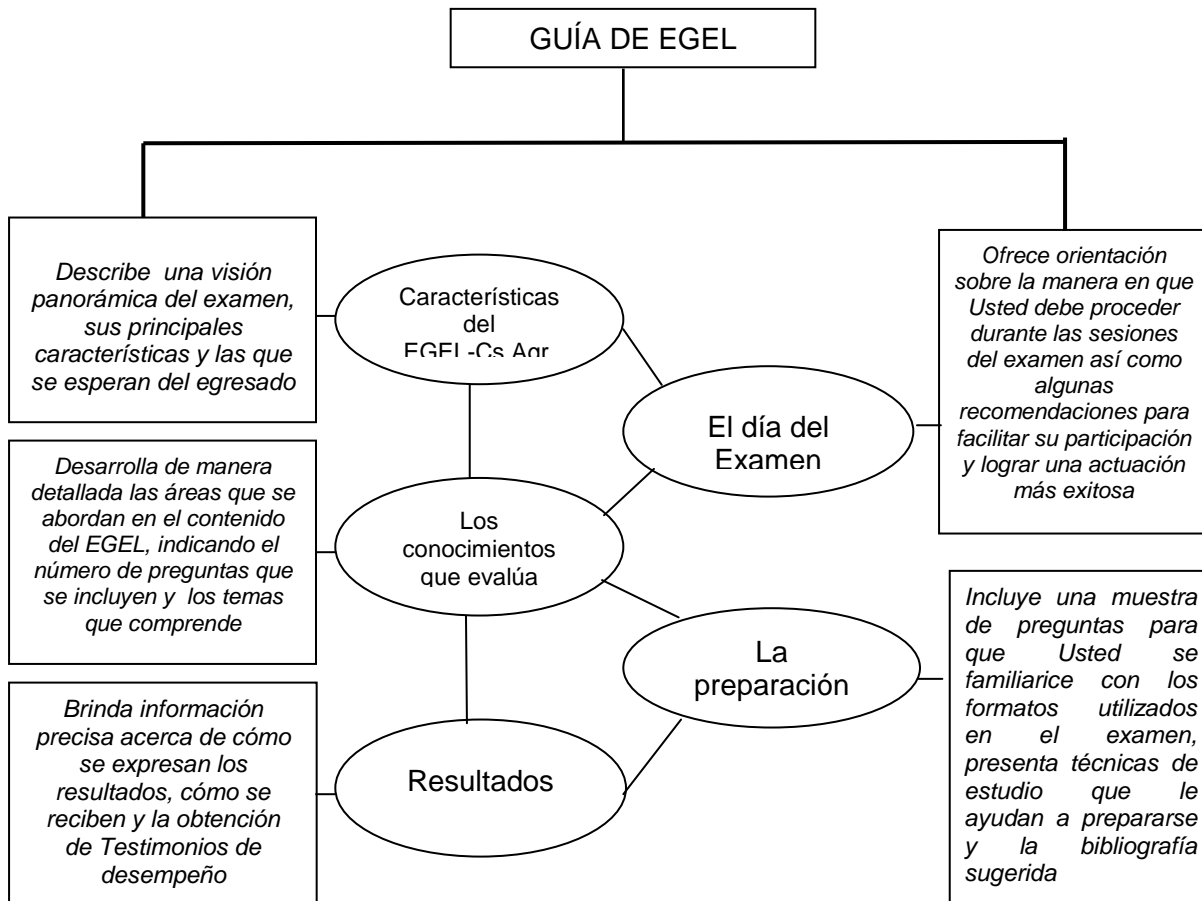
GUÍA DE EGEL

Describe una visión panorámica del examen, sus principales características y las que se esperan del egresado

Características del EGEL-Cs Agr

Ofrece orientación sobre la manera en que Usted debe proceder durante las sesiones del examen así como algunas recomendaciones para facilitar su participación y lograr una actuación más exitosa

El día del Examen

Desarrolla de manera detallada las áreas que se abordan en el contenido del EGEL, indicando el número de preguntas que se incluyen y los temas que comprende

Los conocimientos que evalúa

Incluye una muestra de preguntas para que Usted se familiarice con los formatos utilizados en el examen, presenta técnicas de estudio que le ayudan a prepararse y la bibliografía sugerida

La preparación

Brinda información precisa acerca de cómo se expresan los resultados, cómo se reciben y la obtención de Testimonios de desempeño

Resultados